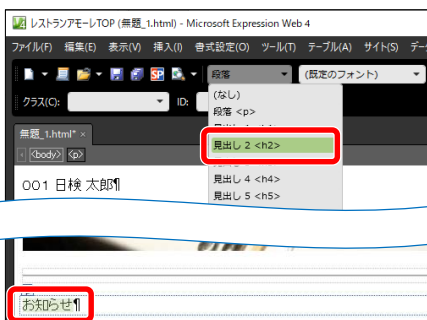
レストランアモーレTOP (無題_1.html) - Microsoft Expression Web 4

ファイル(F) 編集(E) 表示(V) 挿入(I) 書式設定(O) ツール(T) テーブル(A) サイト(S) デー

段落
(既定のフォント)

クラス(C):
ID:

(なし)
段落 <p>
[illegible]
見出し 2 <h2>
見出し 4 <h4>
見出し 5 <h5>

無題_1.html* ×
<body> <p>

001 日検 太郎¶

お知らせ¶